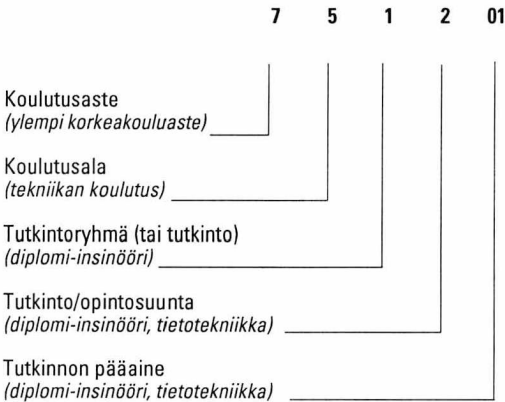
7 5 1 2 01

Koulutusaste
(ylempi korkeakouluaste)

Koulutusala
(tekniikan koulutus)

Tutkintoryhmä (tai tutkinto)
(diplomi-insinööri)

Tutkinto/opintosuunta
(diplomi-insinööri, tietotekniikka)

Tutkinnon pääaine
(diplomi-insinööri, tietotekniikka)